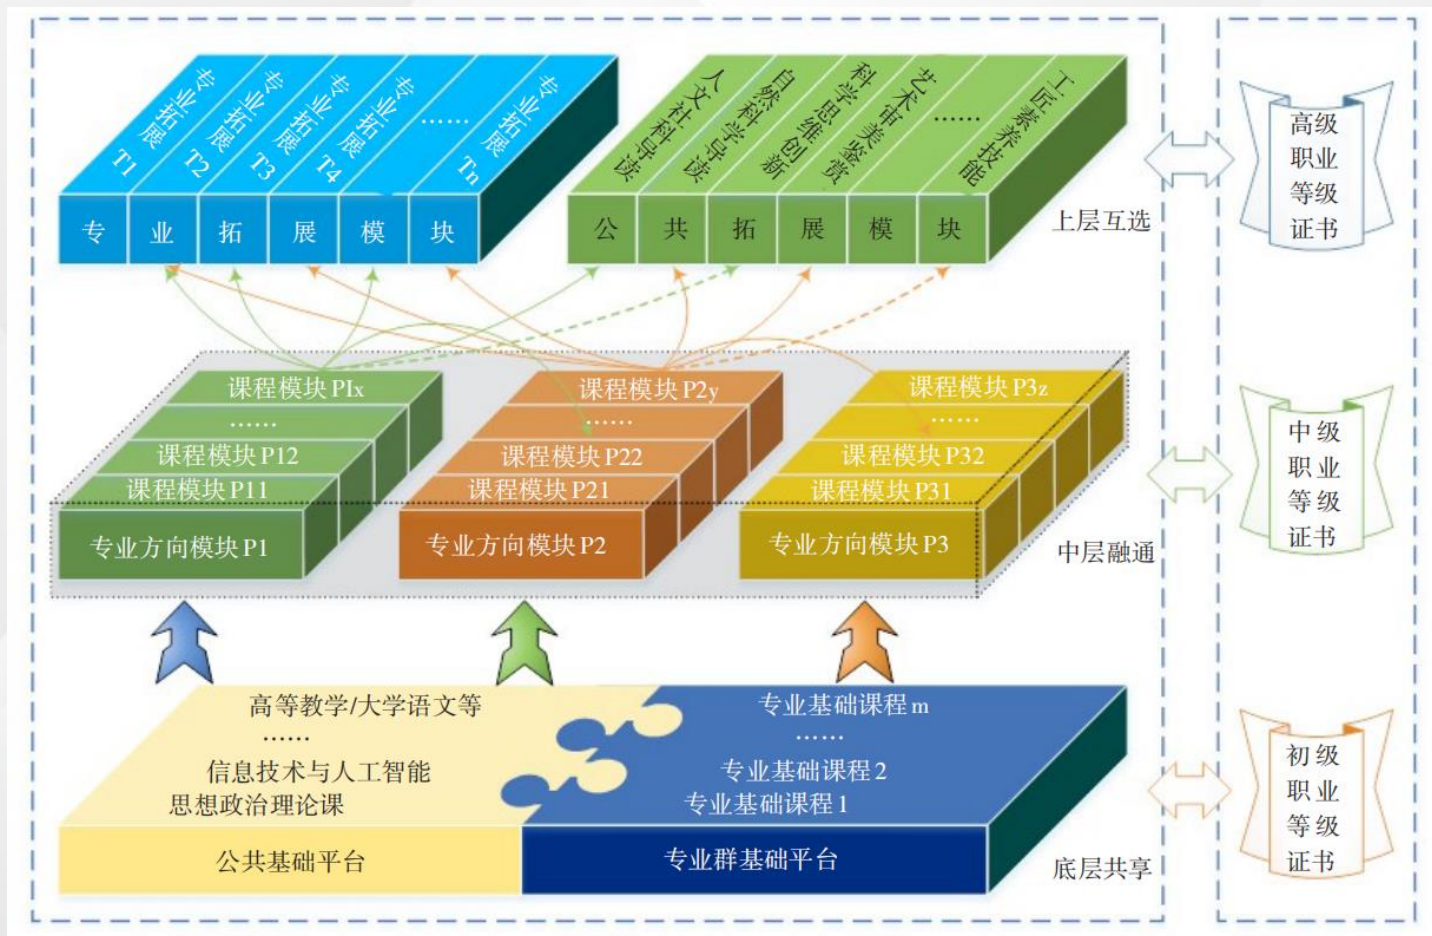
专业拓展T1
专业拓展T2
专业拓展T3
专业拓展T4
……
专业拓展Tn

专 业 拓 展 模 块

人文社科导读
自然科学导读
科学思维创新
艺术审美鉴赏
……
工匠素养技能

公 共 拓 展 模 块

上层互选

高级职业等级证书

课程模块P1x
……
课程模块P12
课程模块P11
专业方向模块P1

课程模块P2y
……
课程模块P22
课程模块P21
专业方向模块P2

课程模块P3z
……
课程模块P32
课程模块P31
专业方向模块P3

中层融通

中级职业等级证书

高等教学/大学语文等
……
信息技术与人工智能
思想政治理论课
公共基础平台

专业基础课程m
……
专业基础课程2
专业基础课程1
专业群基础平台

底层共享

初级职业等级证书